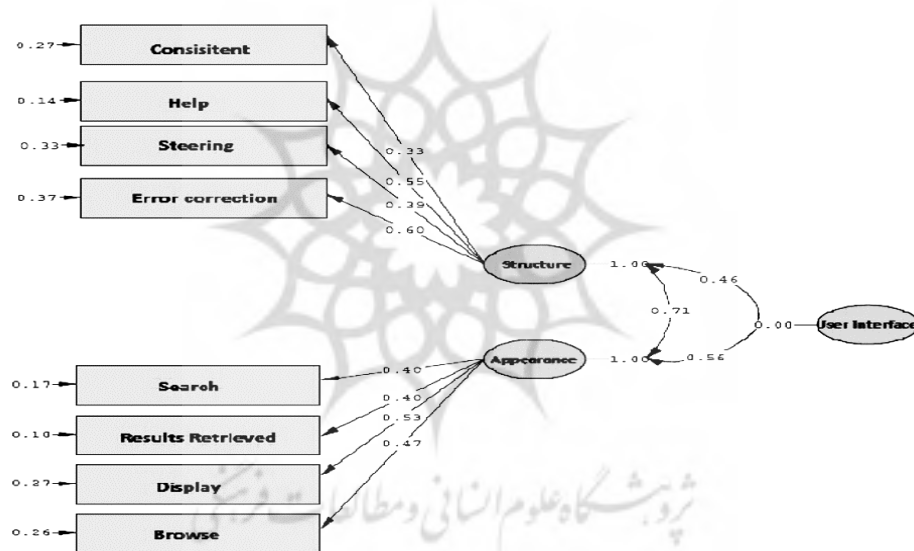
0.27 Consisitent
0.14 Help
0.33 Steering
0.37 Error correction

0.33
0.55
0.39
0.60

Structure 1.00
0.46
0.71
0.00 User Interface
Appearance 1.00
0.56

0.40
0.40
0.53
0.47

0.17 Search
0.10 Results Retrieved
0.27 Display
0.26 Browse

پژوهشگاه علوم انسانی و مطالعات فرهنگی